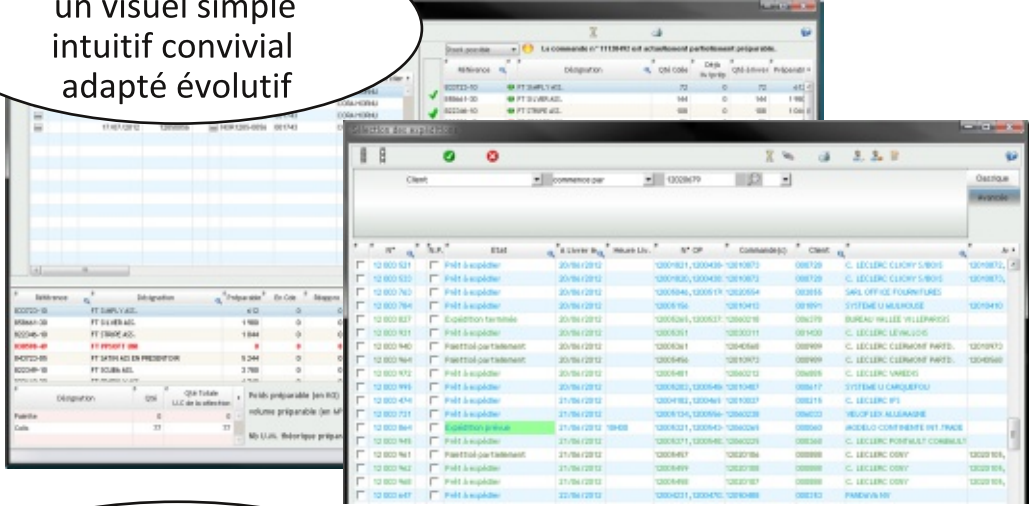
un visuel simple
intuitif convivial
adapté évolutif

Stock procédée
La commande n° 11120492 est actuellement partiellement préparable.

| Référence | Désignation | Qté Colis | Déjà livrée | Qté à livrer | Préparable |
|---|---|---|---|---|---|
| 833733-10 | FT SIMPLY ADL | 72 | 0 | 72 | 612 |
| 858641-30 | FT SILVER ADL | 144 | 0 | 144 | 1 980 |
| 833246-10 | FT STRIPE ADL | 108 | 0 | 108 | 1 044 |

17/07/2012

| Référence | Désignation | Préparable | En Cde | Réappro |
|---|---|---|---|---|
| 833733-10 | FT SIMPLY ADL | 612 | 0 | 0 |
| 858641-30 | FT SILVER ADL | 1 980 | 0 | 0 |
| 833246-10 | FT STRIPE ADL | 1 044 | 0 | 0 |
| 838589-41 | FT PRIVATE 080 | 0 | 0 | 0 |
| 840723-55 | FT SATIN ADL EN PRESENTOIR | 5 244 | 0 | 0 |
| 833248-10 | FT SCUBA ADL | 3 780 | 0 | 0 |

| Désignation | Qté | Qté Totale U.C de la sélection |
|---|---|---|
| Palette | 0 | 0 |
| Colis | 77 | 77 |

Poids préparable (en KG)
Volume préparable (en M³)
Nb U.M. théorique prépar

Sélection des expéditions

Client | commence par | 12028679
Classique
Avancée

| N° | N.P. | Etat | A Livrer le | Heure Liv. | N° OP | Commande(s) | Client | |
|---|---|---|---|---|---|---|---|---|
| 12 003 531 | | Prêt à expédier | 20/06/2012 | | 12001821, 1200435 | 12010872 | 008729 | C. LECLERC CLICHY S/BOIS |
| 12 003 533 | | Prêt à expédier | 20/06/2012 | | 12001830, 1200435 | 12010873 | 008729 | C. LECLERC CLICHY S/BOIS |
| 12 003 763 | | Prêt à expédier | 20/06/2012 | | 12005846, 1200576 | 12020554 | 003055 | SARL OFFICE FOURNITURES |
| 12 003 784 | | Prêt à expédier | 20/06/2012 | | 12006156 | 12010412 | 001091 | SYSTEME U MULHOUSE |
| 12 003 827 | | Expédition terminée | 20/06/2012 | | 12006265, 1200537 | 12020218 | 006370 | BUREAU VALLEE VILLEPARISIS |
| 12 003 931 | | Prêt à expédier | 20/06/2012 | | 12006351 | 12020311 | 001400 | C. LECLERC LEVALLOIS |
| 12 003 940 | | Paletisé partiellement | 20/06/2012 | | 12006361 | 12040568 | 008909 | C. LECLERC CLERMONT FARTD. |
| 12 003 964 | | Paletisé partiellement | 20/06/2012 | | 12006456 | 12010972 | 008909 | C. LECLERC CLERMONT FARTD. |
| 12 003 972 | | Prêt à expédier | 20/06/2012 | | 12006481 | 12020212 | 008920 | C. LECLERC VAREDIS |
| 12 003 995 | | Prêt à expédier | 20/06/2012 | | 12006202, 1200549 | 12010487 | 008617 | SYSTEME U CARQUEFOU |
| 12 003 474 | | Prêt à expédier | 21/06/2012 | | 12004182, 1200469 | 12010337 | 008215 | C. LECLERC IFS |
| 12 003 721 | | Prêt à expédier | 21/06/2012 | | 12006134, 1200556 | 12060239 | 008033 | VELOP LEX ALLEMAGNE |
| 12 003 844 | | Expédition prévue | 21/06/2012 | 10H00 | 12006321, 1200543 | 12060265 | 008563 | JADELO CONTINENTE INT.TRADE |
| 12 003 945 | | Prêt à expédier | 21/06/2012 | | 12006371, 1200548 | 12060225 | 008360 | C. LECLERC PONTAULT COMBAULT |
| 12 003 961 | | Paletisé partiellement | 21/06/2012 | | 12006457 | 12020186 | 008888 | C. LECLERC OSNY |
| 12 003 962 | | Prêt à expédier | 21/06/2012 | | 12006499 | 12020186 | 008888 | C. LECLERC OSNY |
| 12 003 960 | | Prêt à expédier | 21/06/2012 | | 12006498 | 12020187 | 008888 | C. LECLERC OSNY |
| 12 003 647 | | Prêt à expédier | 22/06/2012 | | 12004231, 1200470 | 12010488 | 008183 | PANDAVA NV |